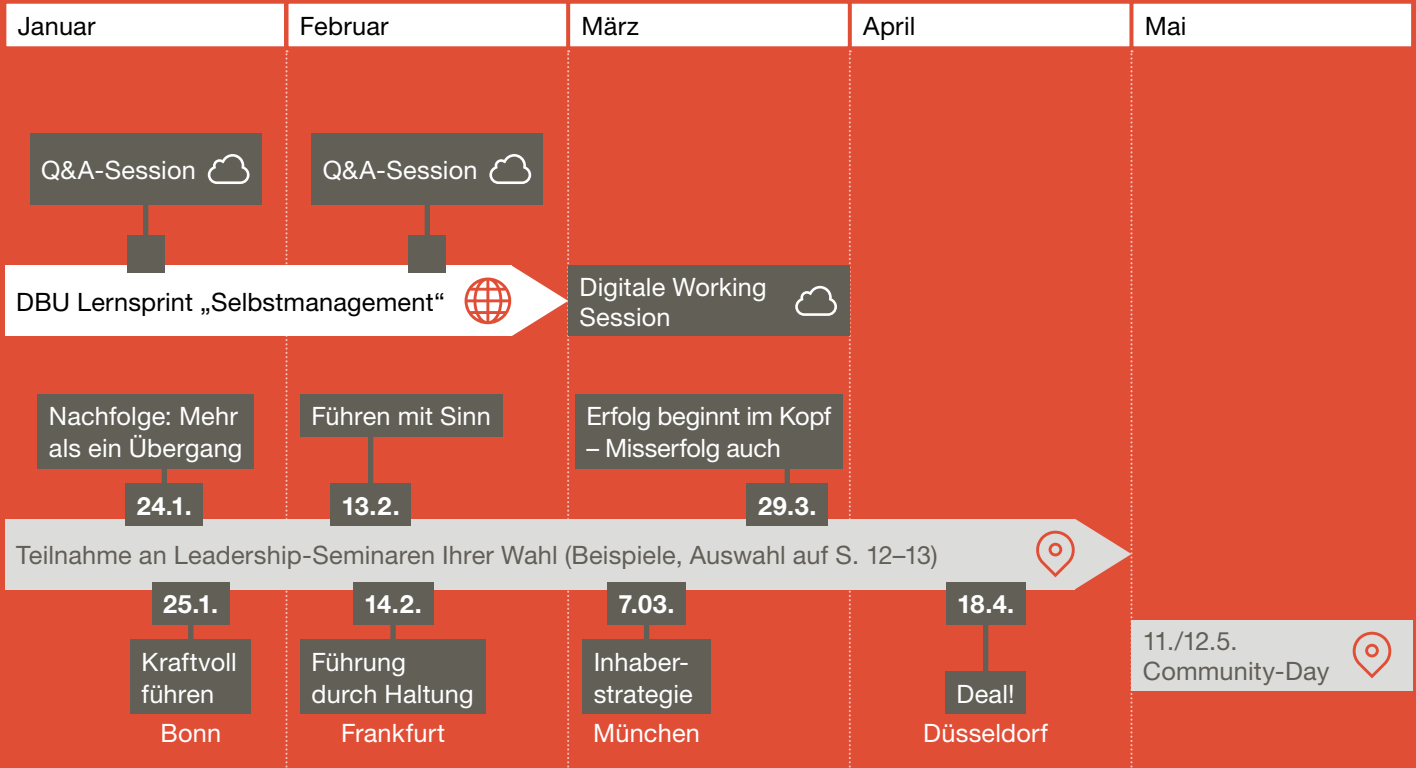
Januar

Februar

März

April

Mai

Q&A-Session

Q&A-Session

DBU Lernsprint „Selbstmanagement“

Digitale Working Session

Nachfolge: Mehr als ein Übergang

24.1.

Führen mit Sinn

13.2.

Erfolg beginnt im Kopf – Misserfolg auch

29.3.

Teilnahme an Leadership-Seminaren Ihrer Wahl (Beispiele, Auswahl auf S. 12–13)

25.1.

Kraftvoll führen

Bonn

14.2.

Führung durch Haltung

Frankfurt

7.03.

Inhaberstrategie

München

18.4.

Deal!

Düsseldorf

11./12.5. Community-Day